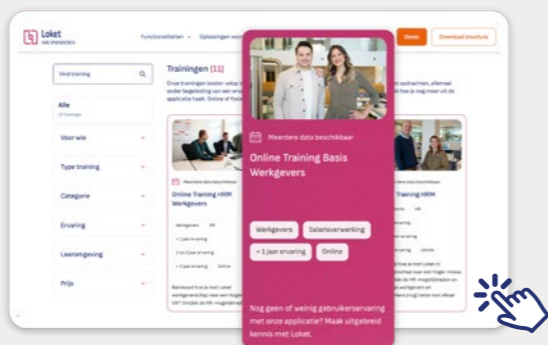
Loket
VAN SNDERSTEDE

Functionaliteiten ⌄ Oplossingen voor

Demo

Download brochure

Vind training

Alle
21 trainingen

Voor wie

Type training

Categorie

Ervaring

Leeromgeving

Prijs

Trainingen (11)

Onze trainingen bieden volop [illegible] onder begeleiding van een erva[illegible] applicatie haalt. Online of fysie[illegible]

Meerdere data beschikbaar

Online Training HRM Werkgevers

Werkgevers HR

< 1 jaar ervaring

1 tot 2 jaar ervaring

> 2 jaar ervaring Online

Meerdere data beschikbaar

Online Training Basis Werkgevers

Werkgevers

Salarisverwerking

< 1 jaar ervaring

Online

Nog geen of weinig gebruikerservaring met onze applicatie? Maak uitgebreid kennis met Loket.

Training HRM

Online